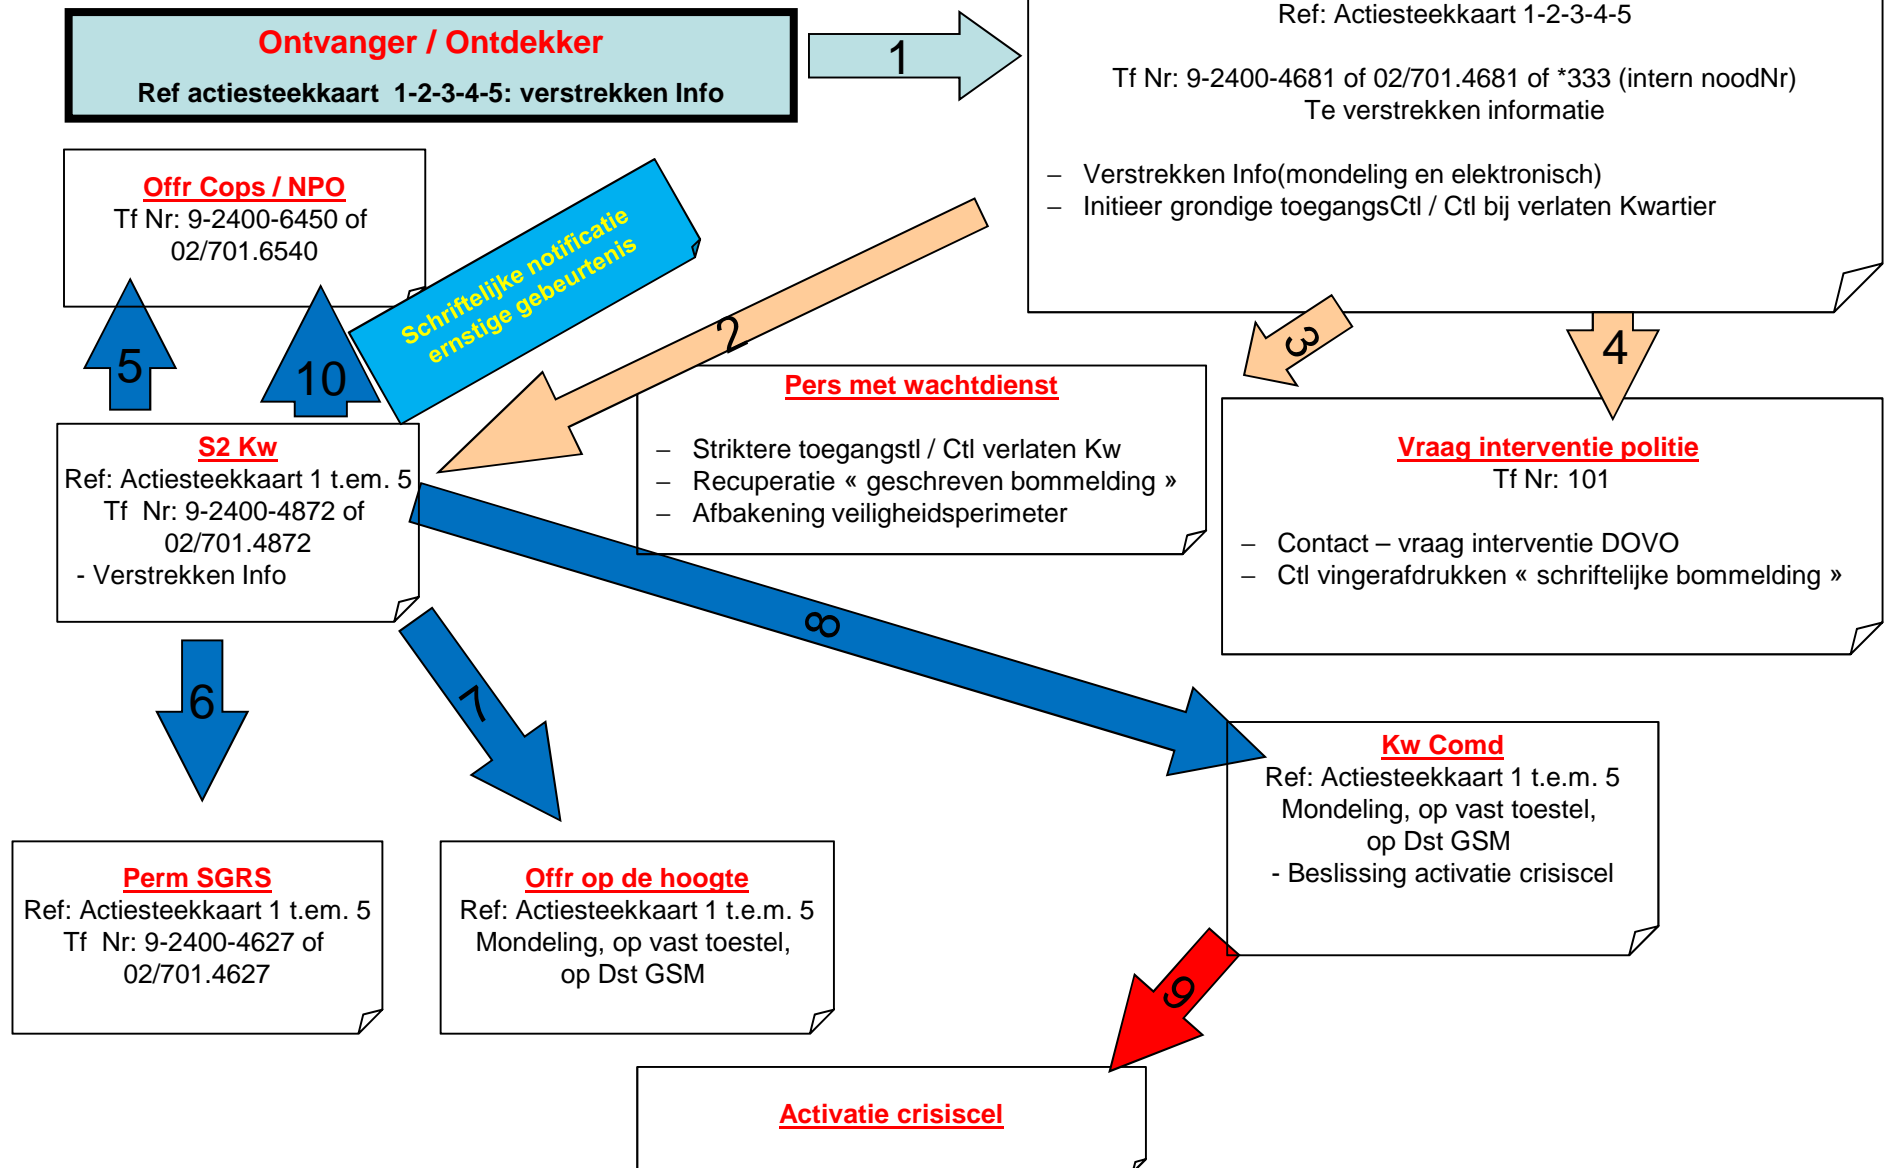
Ontvanger / Ontdekker

Ref actiesteekkaart 1-2-3-4-5: verstrekken Info

1

Ref: Actiesteekkaart 1-2-3-4-5

Tf Nr: 9-2400-4681 of 02/701.4681 of *333 (intern noodNr)
Te verstrekken informatie

– Verstrekken Info(mondeling en elektronisch)
– Initieer grondige toegangsCtl / Ctl bij verlaten Kwartier

Offr Cops / NPO
Tf Nr: 9-2400-6450 of 02/701.6540

Schriftelijke notificatie ernstige gebeurtenis

2

3

4

5

10

Pers met wachtdienst

– Striktere toegangstl / Ctl verlaten Kw
– Recuperatie « geschreven bommelding »
– Afbakening veiligheidsperimeter

Vraag interventie politie
Tf Nr: 101

– Contact – vraag interventie DOVO
– Ctl vingerafdrukken « schriftelijke bommelding »

S2 Kw
Ref: Actiesteekkaart 1 t.em. 5
Tf Nr: 9-2400-4872 of 02/701.4872
- Verstrekken Info

8

6

7

Kw Comd
Ref: Actiesteekkaart 1 t.e.m. 5
Mondeling, op vast toestel, op Dst GSM
- Beslissing activatie crisiscel

Perm SGRS
Ref: Actiesteekkaart 1 t.em. 5
Tf Nr: 9-2400-4627 of 02/701.4627

Offr op de hoogte
Ref: Actiesteekkaart 1 t.e.m. 5
Mondeling, op vast toestel, op Dst GSM

9

Activatie crisiscel